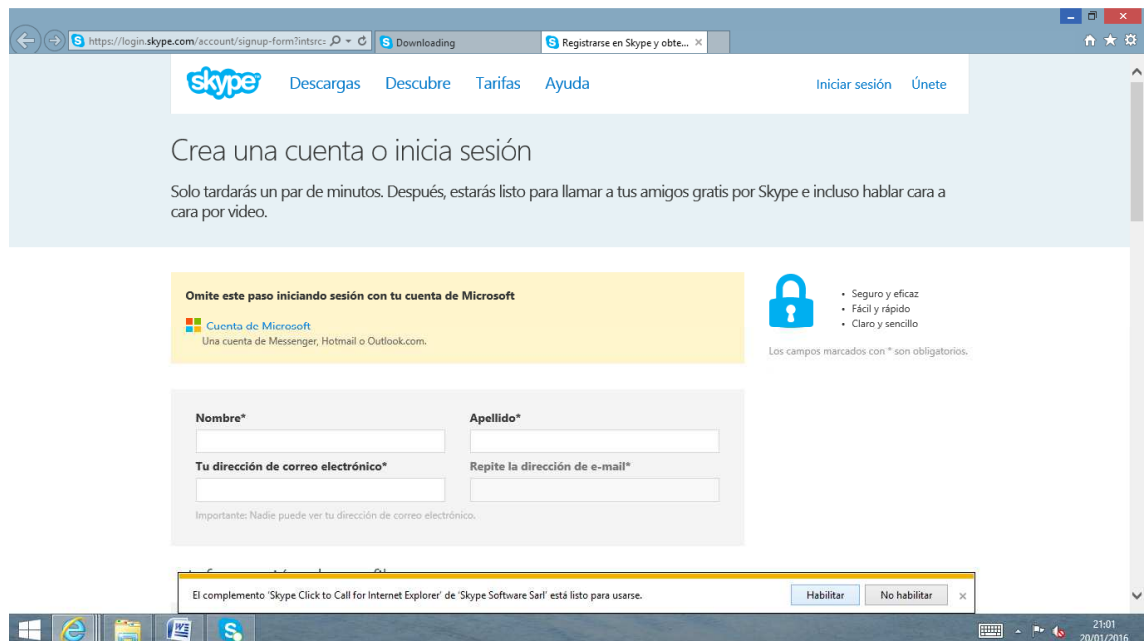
https://login.skype.com/account/signup-form?intsrc=
Downloading
Registrarse en Skype y obte...

skype Descargas Descubre Tarifas Ayuda Iniciar sesión Únete

Crea una cuenta o inicia sesión

Solo tardarás un par de minutos. Después, estarás listo para llamar a tus amigos gratis por Skype e incluso hablar cara a cara por video.

Omite este paso iniciando sesión con tu cuenta de Microsoft

Cuenta de Microsoft
Una cuenta de Messenger, Hotmail o Outlook.com.

• Seguro y eficaz
• Fácil y rápido
• Claro y sencillo

Los campos marcados con * son obligatorios.

Nombre*

Apellido*

Tu dirección de correo electrónico*

Repite la dirección de e-mail*

Importante: Nadie puede ver tu dirección de correo electrónico.

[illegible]

El complemento 'Skype Click to Call for Internet Explorer' de 'Skype Software Sarl' está listo para usarse.

Habilitar

No habilitar

21:01
20/01/2016